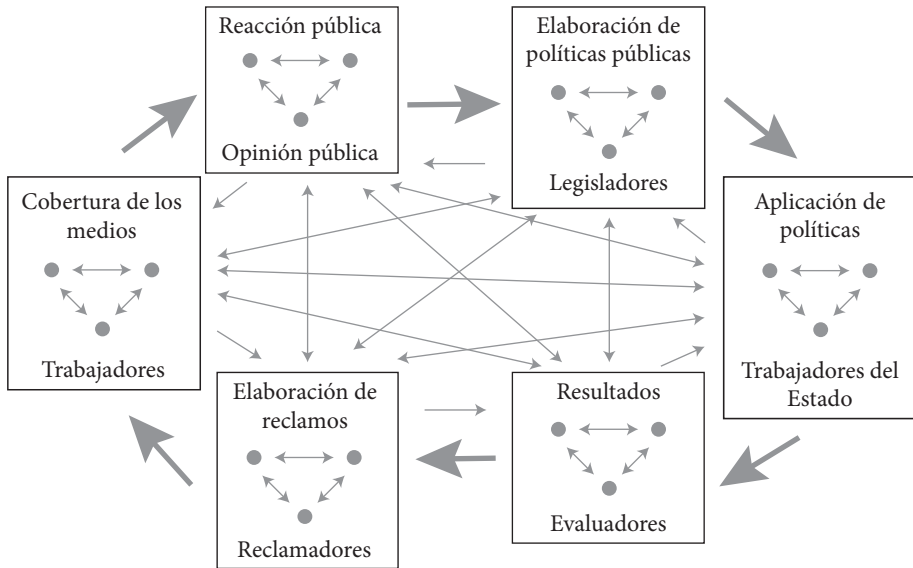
Reacción pública

Opinión pública

Elaboración de políticas públicas

Legisladores

Cobertura de los medios

Trabajadores

Aplicación de políticas

Trabajadores del Estado

Elaboración de reclamos

Reclamadores

Resultados

Evaluadores